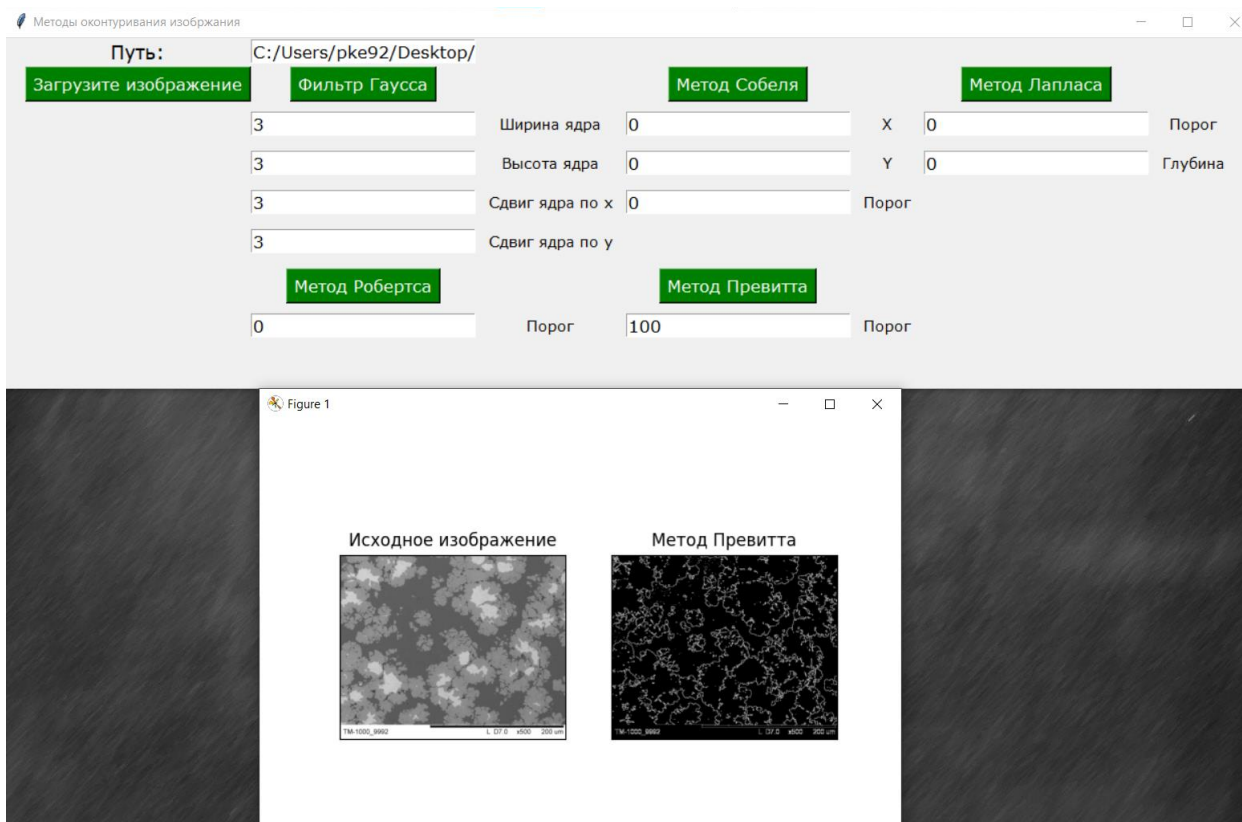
Методы оконтуривания изобржания

Путь: C:/Users/pke92/Desktop/

Загрузите изображение

Фильтр Гаусса

Метод Собеля

Метод Лапласа

3 Ширина ядра 0 X 0 Порог

3 Высота ядра 0 Y 0 Глубина

3 Сдвиг ядра по x 0 Порог

3 Сдвиг ядра по y

Метод Робертса

Метод Превитта

0 Порог 100 Порог

Figure 1

Исходное изображение

Метод Превитта

TM-1000_9992 L D7.0 x500 200 um

TM-1000_9992 L D7.0 x500 200 um